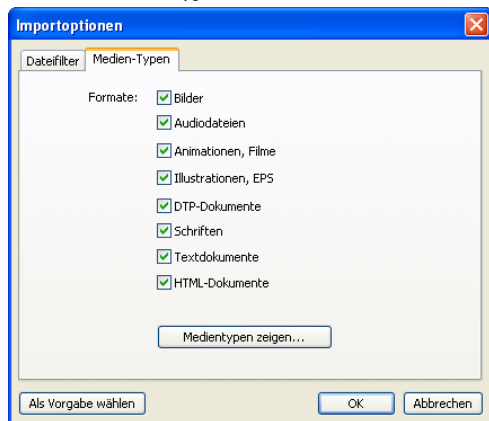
Importoptionen

Dateifilter
Medien-Typen

Formate:
Bilder
Audiodateien
Animationen, Filme
Illustrationen, EPS
DTP-Dokumente
Schriften
Textdokumente
HTML-Dokumente

Medientypen zeigen...

Als Vorgabe wählen
OK
Abbrechen